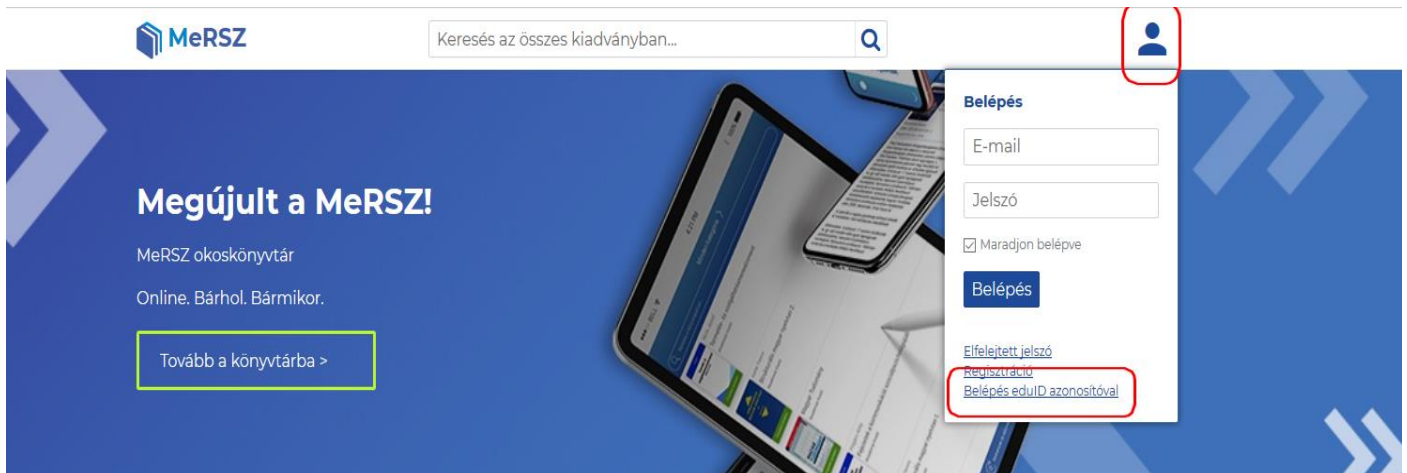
MeRSZ

Keresés az összes kiadványban...

Megújult a MeRSZ!

MeRSZ okoskönyvtár

Online. Bárhol. Bármikor.

Tovább a könyvtárba >

Belépés

E-mail

Jelszó

Maradjon belépve

Belépés

Elfelejtett jelszó
Regisztráció
Belépés eduID azonosítóval